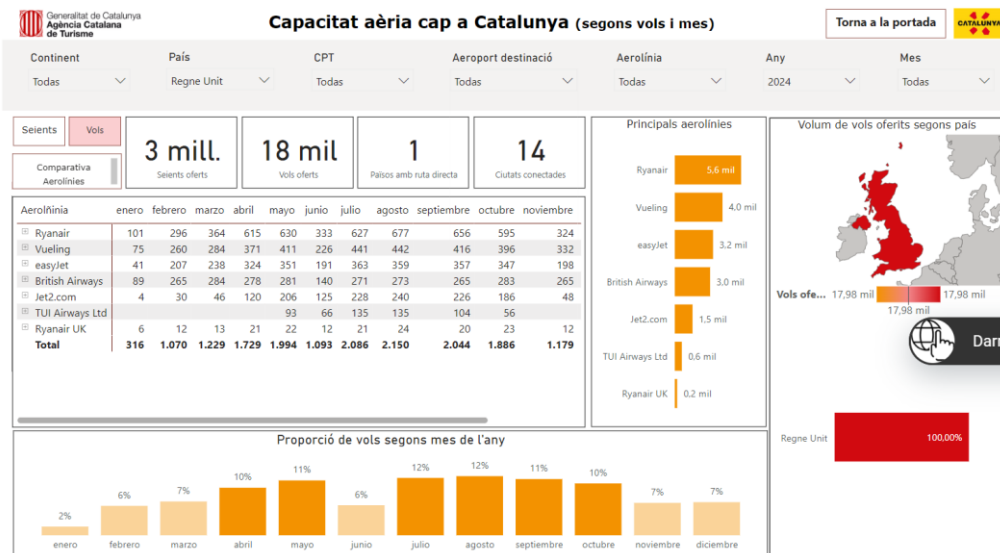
Generalitat de Catalunya
Agència Catalana de Turisme

Capacitat aèria cap a Catalunya (segons vols i mes)

Torna a la portada

CATALUNYA

Continent
Todas

País
Regne Unit

CPT
Todas

Aeroport destinació
Todas

Aerolínia
Todas

Any
2024

Mes
Todas

Seients
Vols

Comparativa Aerolínies

3 mill.
Seients oferts

18 mil
Vols oferts

1
Països amb ruta directa

14
Ciutats conectades

| Aerolínia | enero | febrero | marzo | abril | mayo | junio | julio | agosto | septiembre | octubre | noviembre |
|---|---|---|---|---|---|---|---|---|---|---|---|
| Ryanair | 101 | 296 | 364 | 615 | 630 | 333 | 627 | 677 | 656 | 595 | 324 |
| Vueling | 75 | 260 | 284 | 371 | 411 | 226 | 441 | 442 | 416 | 396 | 332 |
| easyJet | 41 | 207 | 238 | 324 | 351 | 191 | 363 | 359 | 357 | 347 | 198 |
| British Airways | 89 | 265 | 284 | 278 | 281 | 140 | 271 | 273 | 265 | 283 | 265 |
| Jet2.com | 4 | 30 | 46 | 120 | 206 | 125 | 228 | 240 | 226 | 186 | 48 |
| TUI Airways Ltd | | | | | 93 | 66 | 135 | 135 | 104 | 56 | |
| Ryanair UK | 6 | 12 | 13 | 21 | 22 | 12 | 21 | 24 | 20 | 23 | 12 |
| Total | 316 | 1.070 | 1.229 | 1.729 | 1.994 | 1.093 | 2.086 | 2.150 | 2.044 | 1.886 | 1.179 |

Principals aerolínies
Ryanair 5,6 mil
Vueling 4,0 mil
easyJet 3,2 mil
British Airways 3,0 mil
Jet2.com 1,5 mil
TUI Airways Ltd 0,6 mil
Ryanair UK 0,2 mil

Volum de vols oferits segons país
Vols ofe... 17,98 mil 17,98 mil
17,98 mil
Darr
Regne Unit 100,00%

Proporció de vols segons mes de l'any
2% enero
6% febrero
7% marzo
10% abril
11% mayo
6% junio
12% julio
12% agosto
11% septiembre
10% octubre
7% noviembre
7% diciembre